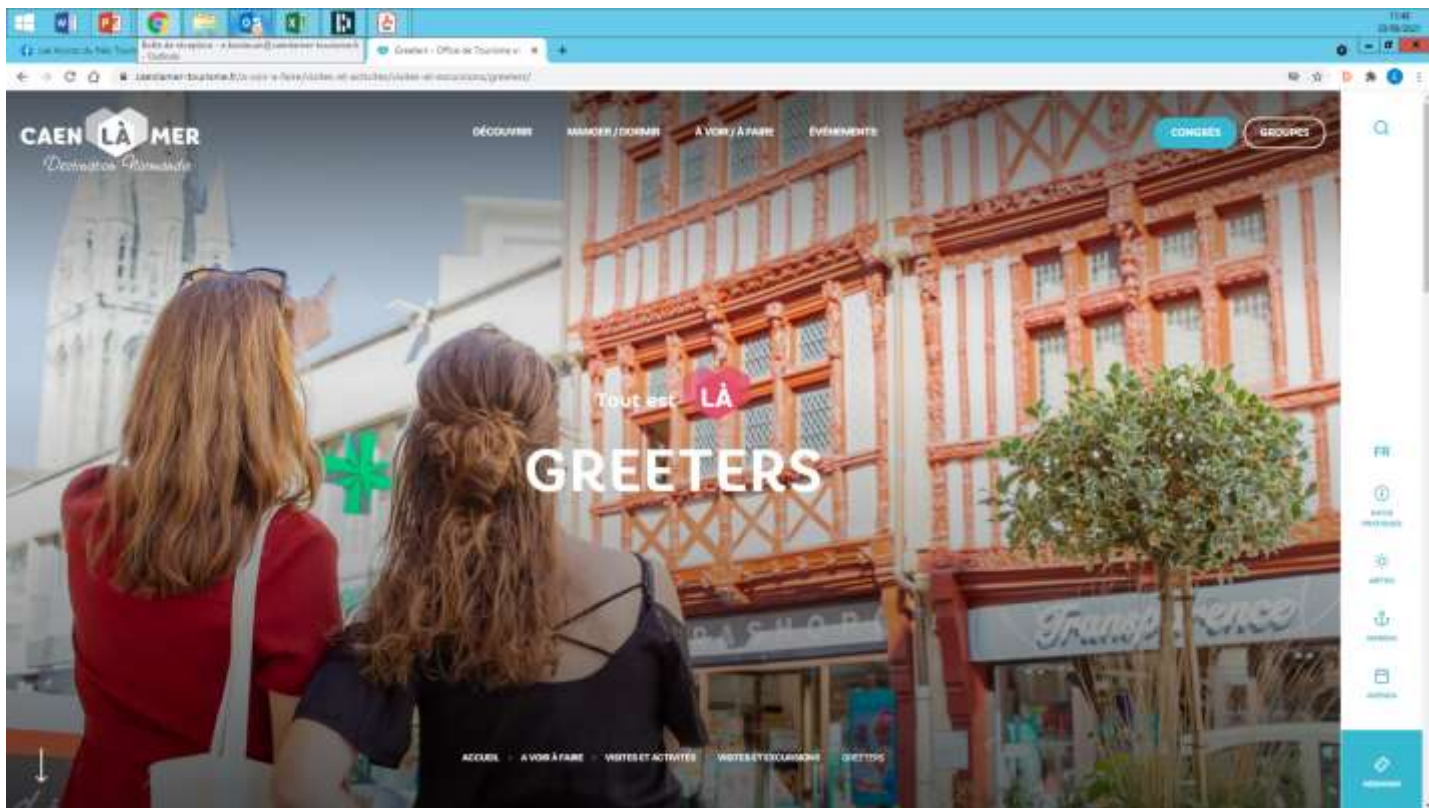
Les Accros du Pass Touris

Boîte de réception - a.bouleau@caenlamer-tourisme.fr - Outlook

Greeters - Office de Tourisme et

caenlamer-tourisme.fr/a-voir-a-faire/visites-et-activites/visites-et-excursions/greeters/

CAEN LÀ MER
Destination Normandie

DÉCOUVRIR
MANGER / DORMIR
À VOIR / À FAIRE
ÉVÉNEMENTS

CONGRÈS
GROUPES

Tout est LÀ

GREETERS

ACCUEIL
À VOIR À FAIRE
VISITES ET ACTIVITÉS
VISITES ET EXCURSIONS
GREETERS

FR

Transparence

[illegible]